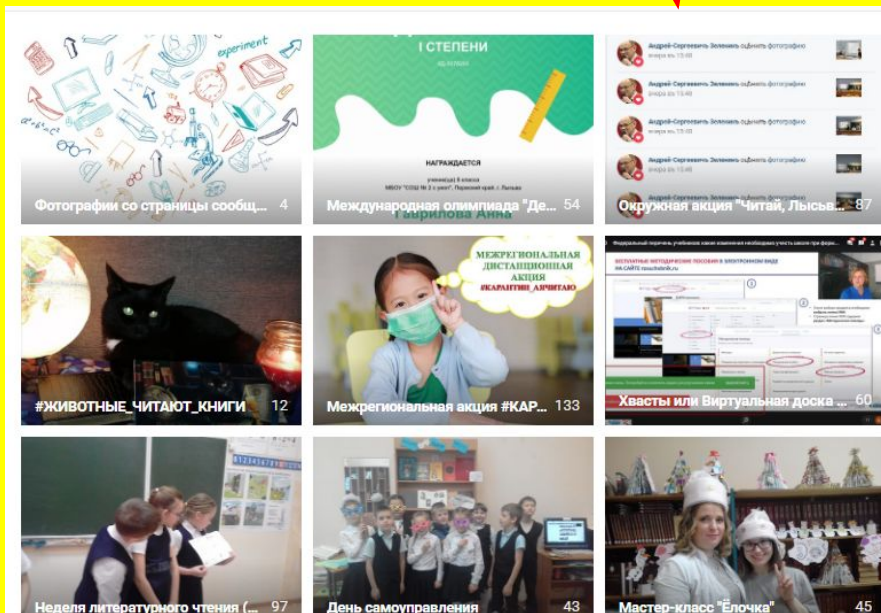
experiment

Фотографии со страницы сообщ... 4

I СТЕПЕНИ

НАГРАЖДАЕТСЯ

Гаврилова Анна

Международная олимпиада "Де... 54

Андрей-Сергеевич Зеленин оценил фотографию

Андрей-Сергеевич Зеленин оценил фотографию

Андрей-Сергеевич Зеленин оценил фотографию

Андрей-Сергеевич Зеленин оценил фотографию

Андрей-Сергеевич Зеленин оценил фотографию

Окружная акция "Читай, Лысьв... 87

#ЖИВОТНЫЕ_ЧИТАЮТ_КНИГИ 12

МЕЖРЕГИОНАЛЬНАЯ ДИСТАНЦИОННАЯ АКЦИЯ #КАРАНТИН_ЯЧИТАЮ

Межрегиональная акция #КАР... 133

БЕСПЛАТНЫЕ МЕТОДИЧЕСКИЕ ПОСОБИЯ В ЭЛЕКТРОННОМ ВИДЕ НА САЙТЕ rosuchebnik.ru

Хвасты или Виртуальная доска ... 60

Неделя литературного чтения (... 97

День самоуправления 43

Мастер-класс "Ёлочка" 45